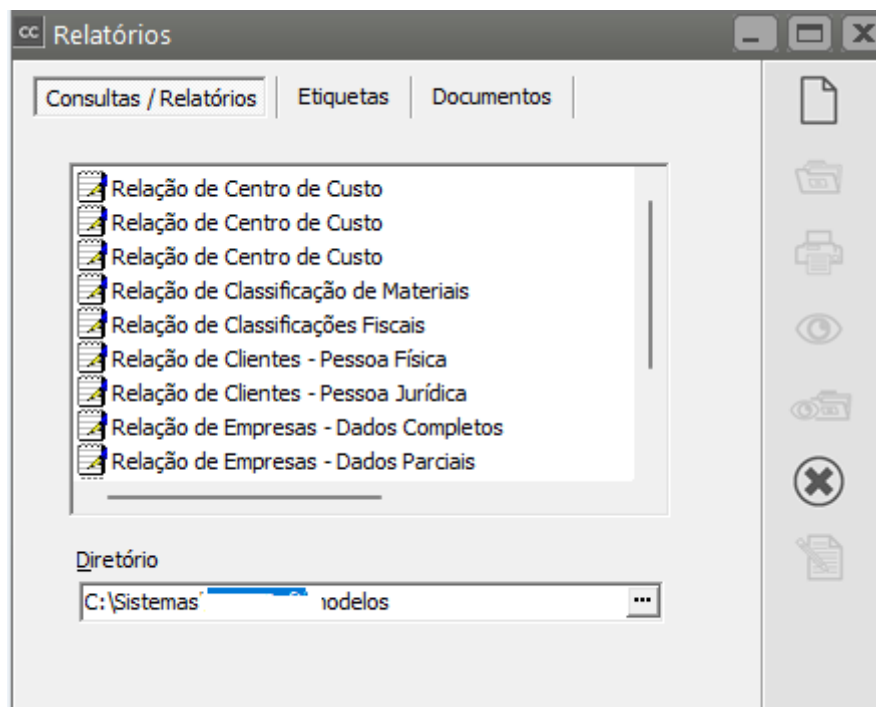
cc Relatórios

Consultas / Relatórios | Etiquetas | Documentos

Relação de Centro de Custo
Relação de Centro de Custo
Relação de Centro de Custo
Relação de Classificação de Materiais
Relação de Classificações Fiscais
Relação de Clientes - Pessoa Física
Relação de Clientes - Pessoa Jurídica
Relação de Empresas - Dados Completos
Relação de Empresas - Dados Parciais

Diretório
C:\Sistemas\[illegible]\modelos ...